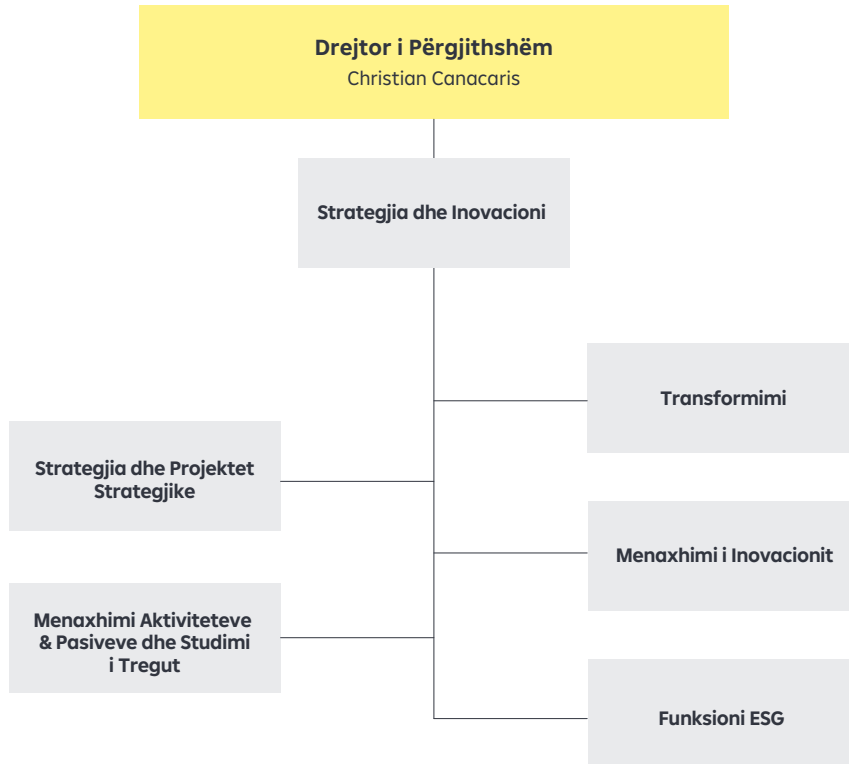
Drejtor i Përgjithshëm
Christian Canacaris

Strategjia dhe Inovacioni

Transformimi

Strategjia dhe Projektet Strategjike

Menaxhimi i Inovacionit

Menaxhimi Aktiviteteve & Pasiveve dhe Studimi i Tregut

Funksioni ESG